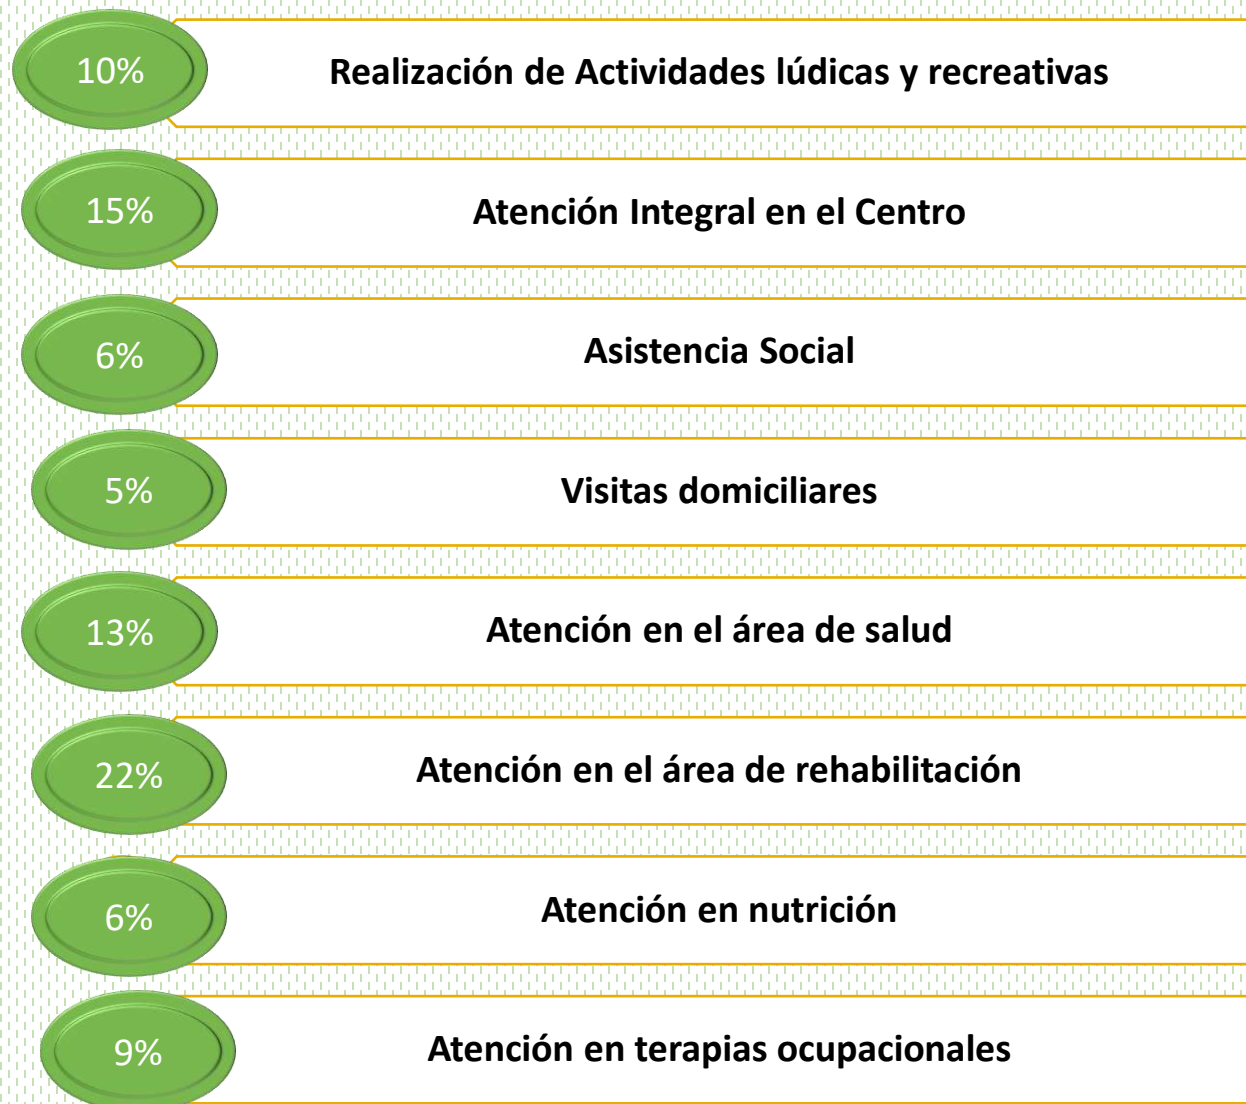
10%
Realización de Actividades lúdicas y recreativas

15%
Atención Integral en el Centro

6%
Asistencia Social

5%
Visitas domiciliares

13%
Atención en el área de salud

22%
Atención en el área de rehabilitación

6%
Atención en nutrición

9%
Atención en terapias ocupacionales